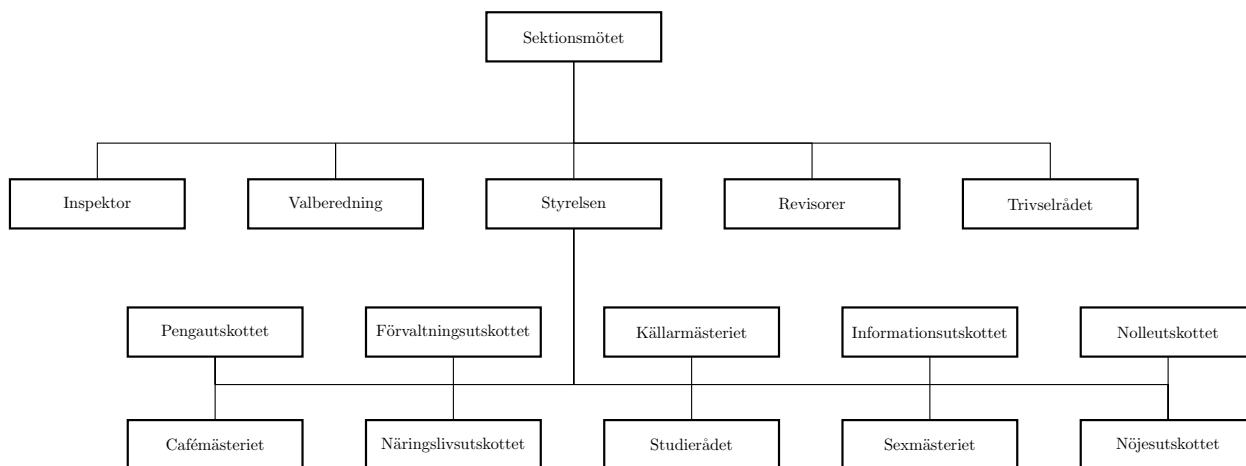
Sektionsmötet

Inspektor

Valberedning

Styrelsen

Revisorer

Trivselrådet

Pengautskottet

Förvaltningsutskottet

Källarmästeriet

Informationsutskottet

Nolleutskottet

Cafémästeriet

Näringslivsutskottet

Studierådet

Sexmästeriet

Nöjesutskottet